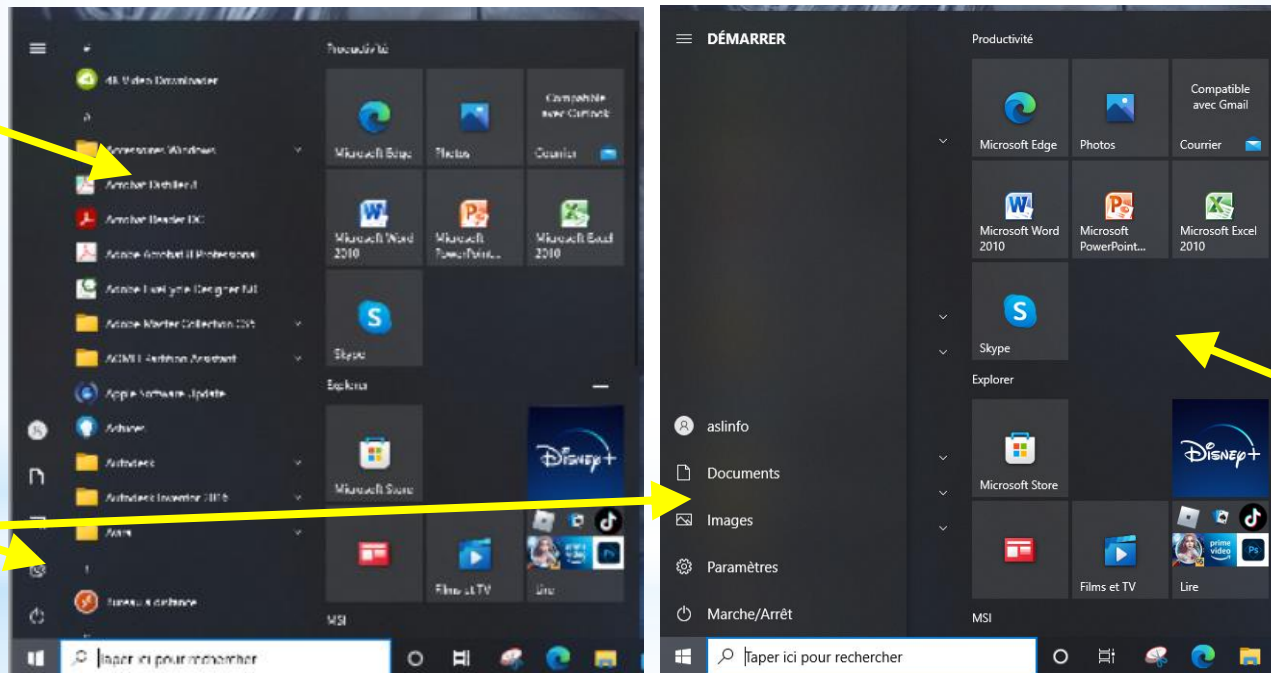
#

4K Video Downloader

A

Accessoires Windows

Acrobat Distiller X

Acrobat Reader DC

Adobe Acrobat X Professional

Adobe LiveCycle Designer ES2

Adobe Master Collection CS5

AOMEI Partition Assistant

Apple Software Update

Arduino

Autodesk

Autodesk Inventor 2016

Avira

B

Bureau à distance

Productivité

Microsoft Edge

Photos

Compatible avec Outlook

Courrier

Microsoft Word 2010

Microsoft PowerPoint...

Microsoft Excel 2010

Skype

Explorer

Microsoft Store

Films et TV

Lire

MSI

Taper ici pour rechercher

DÉMARRER

Productivité

Microsoft Edge

Photos

Compatible avec Gmail

Courrier

Microsoft Word 2010

Microsoft PowerPoint...

Microsoft Excel 2010

Skype

Explorer

Microsoft Store

Films et TV

Lire

MSI

aslinfo

Documents

Images

Paramètres

Marche/Arrêt

Taper ici pour rechercher